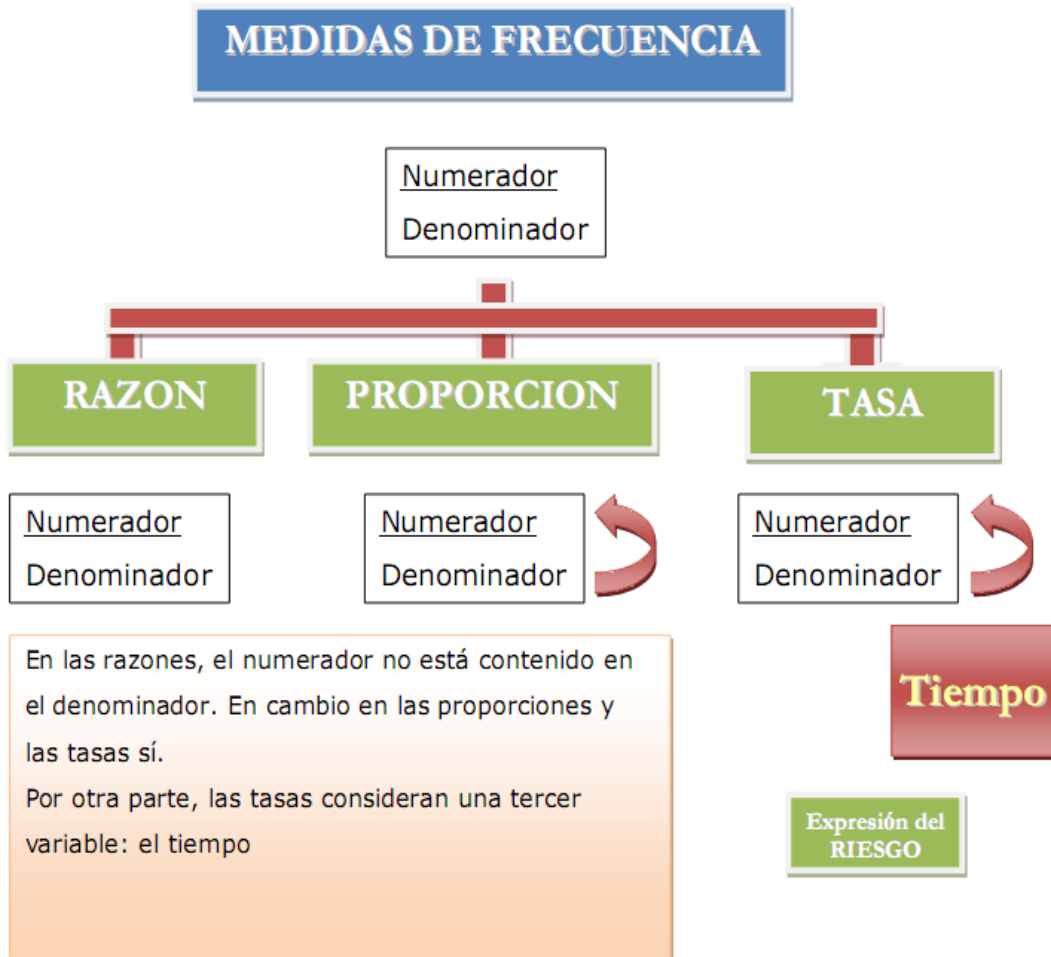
MEDIDAS DE FRECUENCIA

Numerador
Denominador

RAZON

PROPORCION

TASA

Numerador
Denominador

Numerador
Denominador

Numerador
Denominador

En las razones, el numerador no está contenido en el denominador. En cambio en las proporciones y las tasas sí.
Por otra parte, las tasas consideran una tercer variable: el tiempo

Tiempo

Expresión del RIESGO